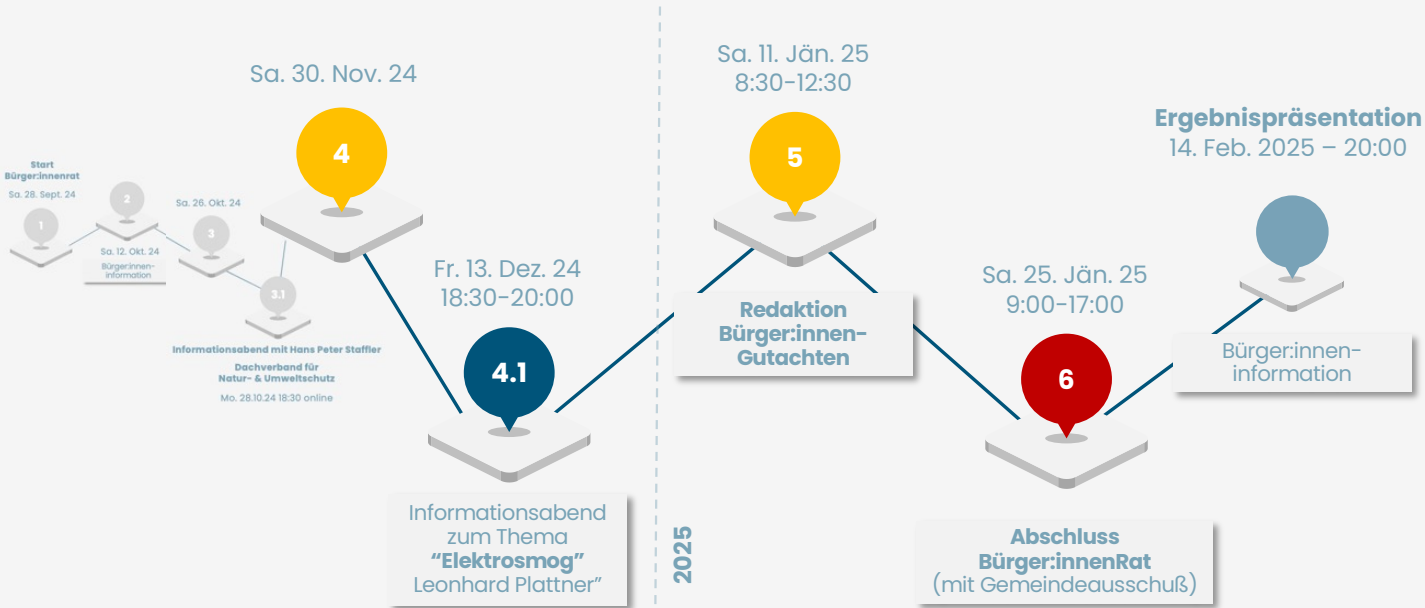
Start
Bürger:innenrat
Sa. 28. Sept. 24

1

2

Sa. 12. Okt. 24
Bürger:innen-information

Sa. 26. Okt. 24

3

3.1

Informationsabend mit Hans Peter Staffler
Dachverband für Natur- & Umweltschutz
Mo. 28.10.24 18:30 online

Sa. 30. Nov. 24

4

Fr. 13. Dez. 24
18:30-20:00

4.1

Informationsabend zum Thema **"Elektrosmog"** Leonhard Plattner"

2025

Sa. 11. Jän. 25
8:30-12:30

5

**Redaktion Bürger:innen-Gutachten**

Sa. 25. Jän. 25
9:00-17:00

6

**Abschluss Bürger:innenRat**
(mit Gemeindeausschuß)

**Ergebnispräsentation**
14. Feb. 2025 – 20:00

Bürger:innen-information